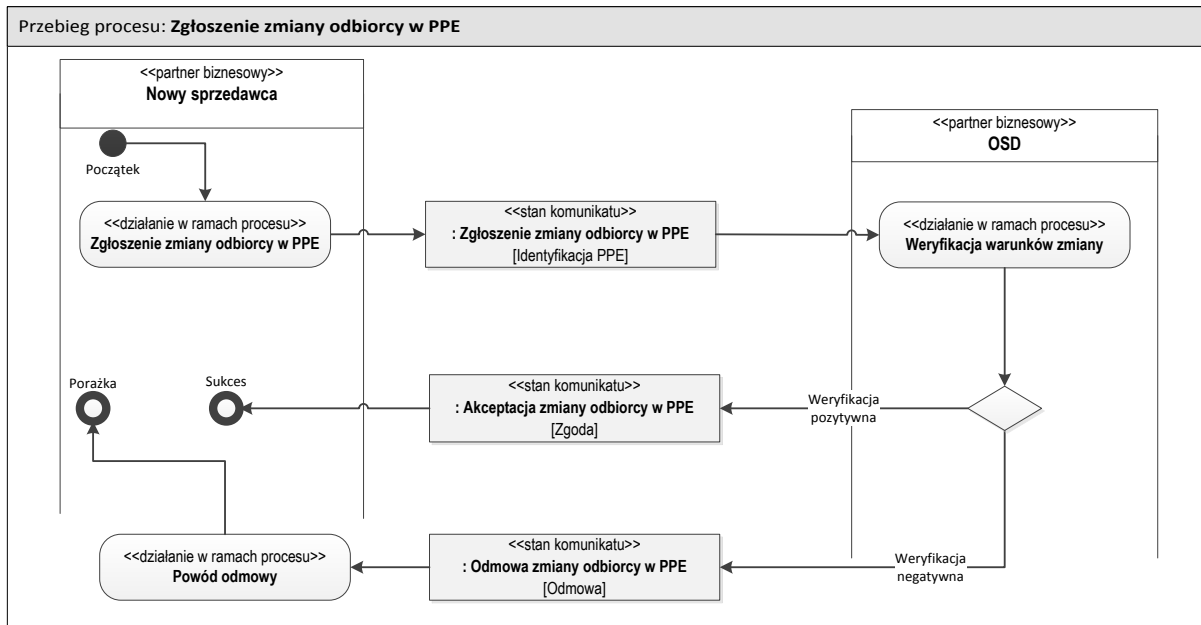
Przebieg procesu: **Zgłoszenie zmiany odbiorcy w PPE**

<<partner biznesowy>>
**Nowy sprzedawca**

Początek

<<działanie w ramach procesu>>
**Zgłoszenie zmiany odbiorcy w PPE**

<<stan komunikatu>>
**: Zgłoszenie zmiany odbiorcy w PPE**
[Identyfikacja PPE]

<<partner biznesowy>>
**OSD**

<<działanie w ramach procesu>>
**Weryfikacja warunków zmiany**

Porażka

Sukces

<<stan komunikatu>>
**: Akceptacja zmiany odbiorcy w PPE**
[Zgoda]

Weryfikacja pozytywna

<<działanie w ramach procesu>>
**Powód odmowy**

<<stan komunikatu>>
**: Odmowa zmiany odbiorcy w PPE**
[Odmowa]

Weryfikacja negatywna